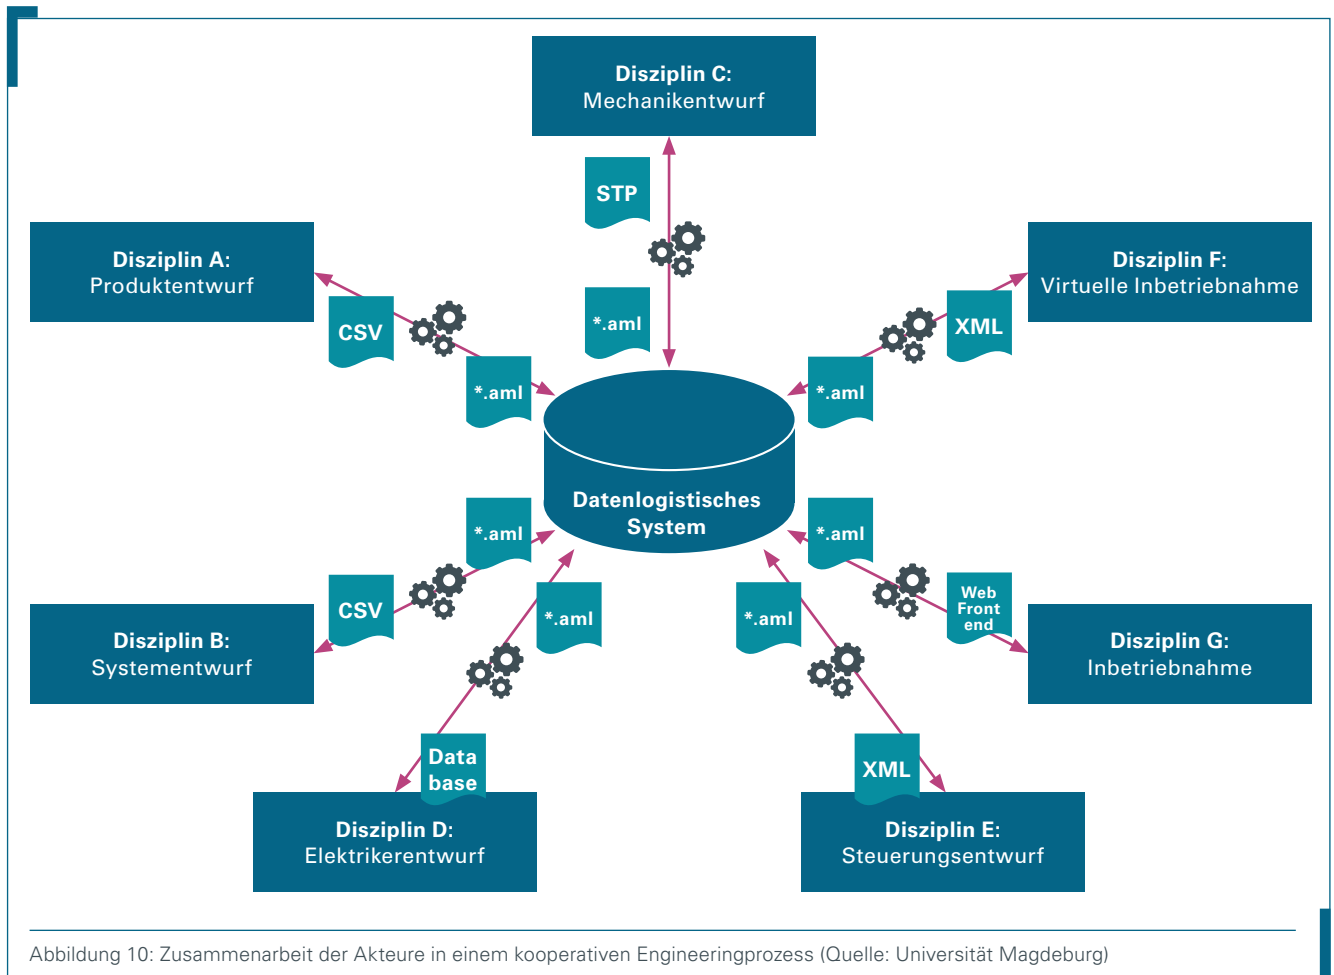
**Disziplin C:**
Mechanikentwurf

STP

*.aml

**Disziplin A:**
Produktentwurf

CSV

*.aml

**Disziplin F:**
Virtuelle Inbetriebnahme

XML

*.aml

Datenlogistisches System

*.aml

CSV

**Disziplin B:**
Systementwurf

*.aml

Data base

**Disziplin D:**
Elektrikerentwurf

*.aml

*.aml

Web Front end

**Disziplin G:**
Inbetriebnahme

*.aml

XML

**Disziplin E:**
Steuerungsentwurf

Abbildung 10: Zusammenarbeit der Akteure in einem kooperativen Engineeringprozess (Quelle: Universität Magdeburg)